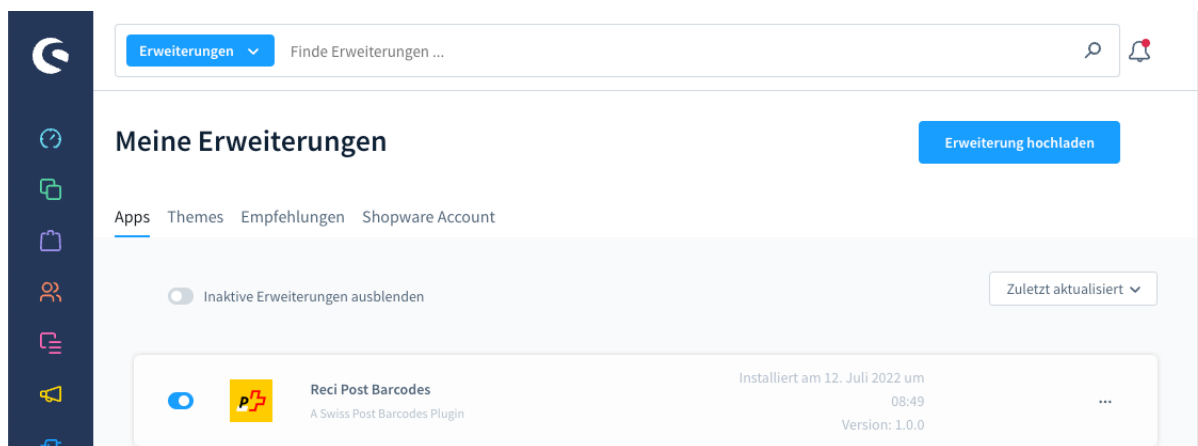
Erweiterungen

Finde Erweiterungen ...

Meine Erweiterungen

Erweiterung hochladen

Apps Themes Empfehlungen Shopware Account

Inaktive Erweiterungen ausblenden

Zuletzt aktualisiert

Reci Post Barcodes
A Swiss Post Barcodes Plugin

Installiert am 12. Juli 2022 um 08:49
Version: 1.0.0

...